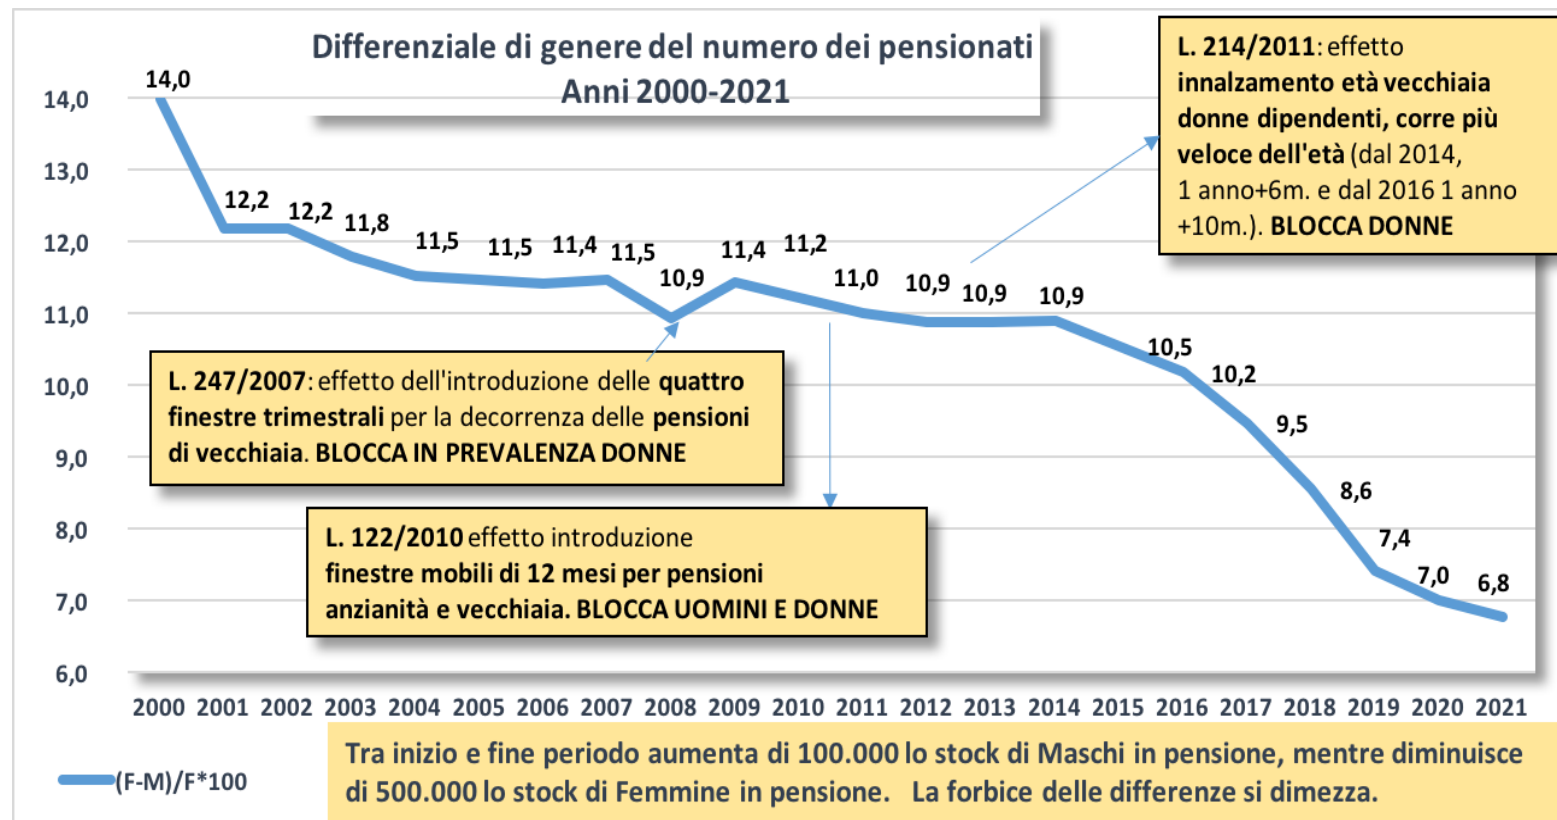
Differenziale di genere del numero dei pensionati
Anni 2000-2021

L. 214/2011: effetto innalzamento età vecchiaia donne dipendenti, corre più veloce dell'età (dal 2014, 1 anno+6m. e dal 2016 1 anno +10m.). BLOCCA DONNE

14,0
13,0
12,0
11,0
10,0
9,0
8,0
7,0
6,0

14,0
12,2
12,2
11,8
11,5
11,5
11,4
11,5
10,9
11,4
11,2
11,0
10,9
10,9
10,9
10,5
10,2
9,5
8,6
7,4
7,0
6,8

L. 247/2007: effetto dell'introduzione delle quattro finestre trimestrali per la decorrenza delle pensioni di vecchiaia. BLOCCA IN PREVALENZA DONNE

L. 122/2010 effetto introduzione finestre mobili di 12 mesi per pensioni anzianità e vecchiaia. BLOCCA UOMINI E DONNE

2000 2001 2002 2003 2004 2005 2006 2007 2008 2009 2010 2011 2012 2013 2014 2015 2016 2017 2018 2019 2020 2021

(F-M)/F*100

Tra inizio e fine periodo aumenta di 100.000 lo stock di Maschi in pensione, mentre diminuisce di 500.000 lo stock di Femmine in pensione. La forbice delle differenze si dimezza.